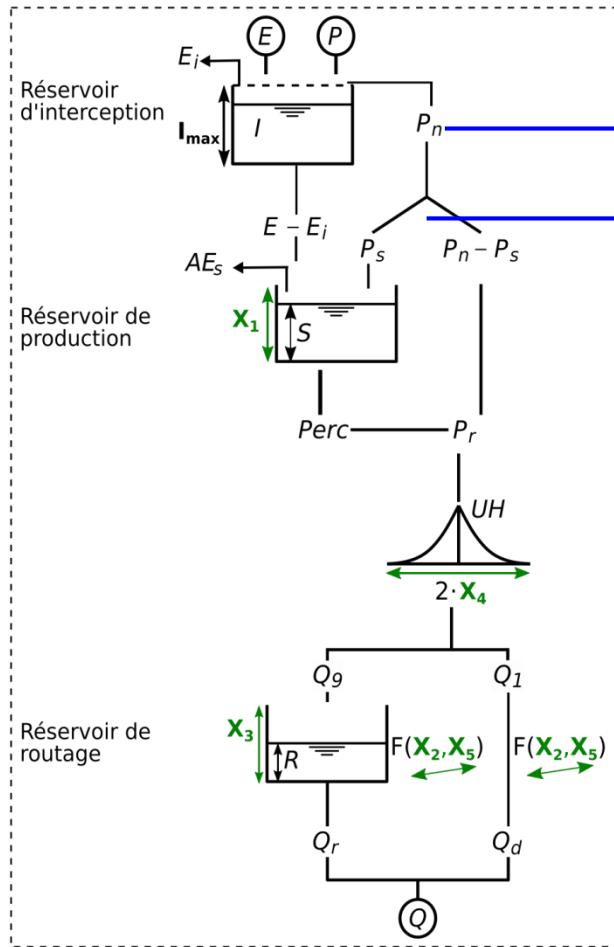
E P

$E_i$

Réservoir d'interception

$\mathbf{I_{max}}$

$I$

$P_n$

$E - E_i$

$P_s$

$P_n - P_s$

$AE_s$

Réservoir de production

$\mathbf{X_1}$

$S$

$Perc$

$P_r$

$UH$

$2 \cdot \mathbf{X_4}$

$Q_9$

$Q_1$

Réservoir de routage

$\mathbf{X_3}$

$R$

F($\mathbf{X_2}$,$\mathbf{X_5}$)

F($\mathbf{X_2}$,$\mathbf{X_5}$)

$Q_r$

$Q_d$

Q